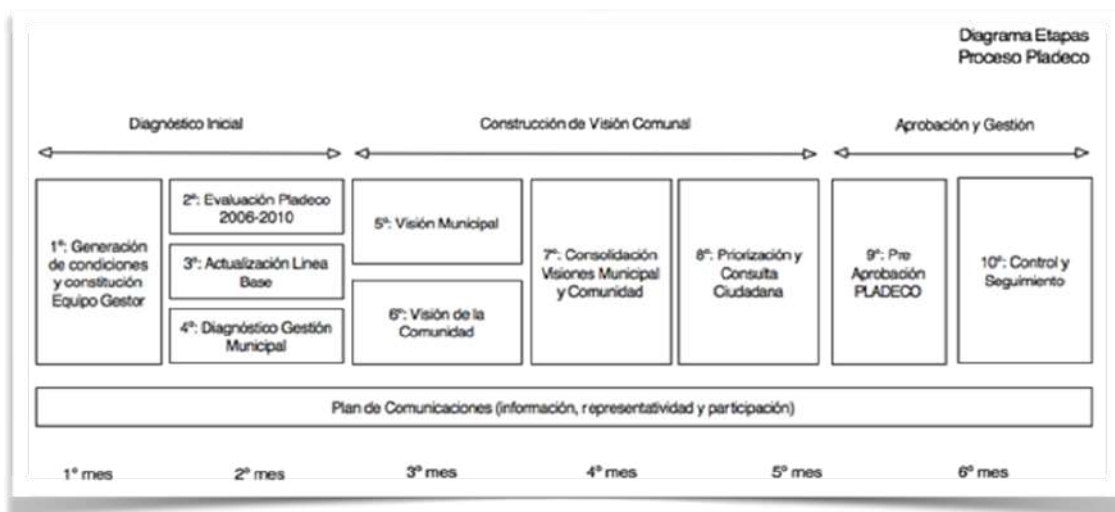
Diagrama Etapas
Proceso Pladeco

Diagnóstico Inicial

Construcción de Visión Comunal

Aprobación y Gestión

1ª: Generación de condiciones y constitución Equipo Gestor

2ª: Evaluación Pladeco 2006-2010

3ª: Actualización Linea Base

4ª: Diagnóstico Gestión Municipal

5ª: Visión Municipal

6ª: Visión de la Comunidad

7ª: Consolidación Visiones Municipal y Comunidad

8ª: Priorización y Consulta Ciudadana

9ª: Pre Aprobación PLADECO

10ª: Control y Seguimiento

Plan de Comunicaciones (información, representatividad y participación)

1° mes

2° mes

3° mes

4° mes

5° mes

6° mes